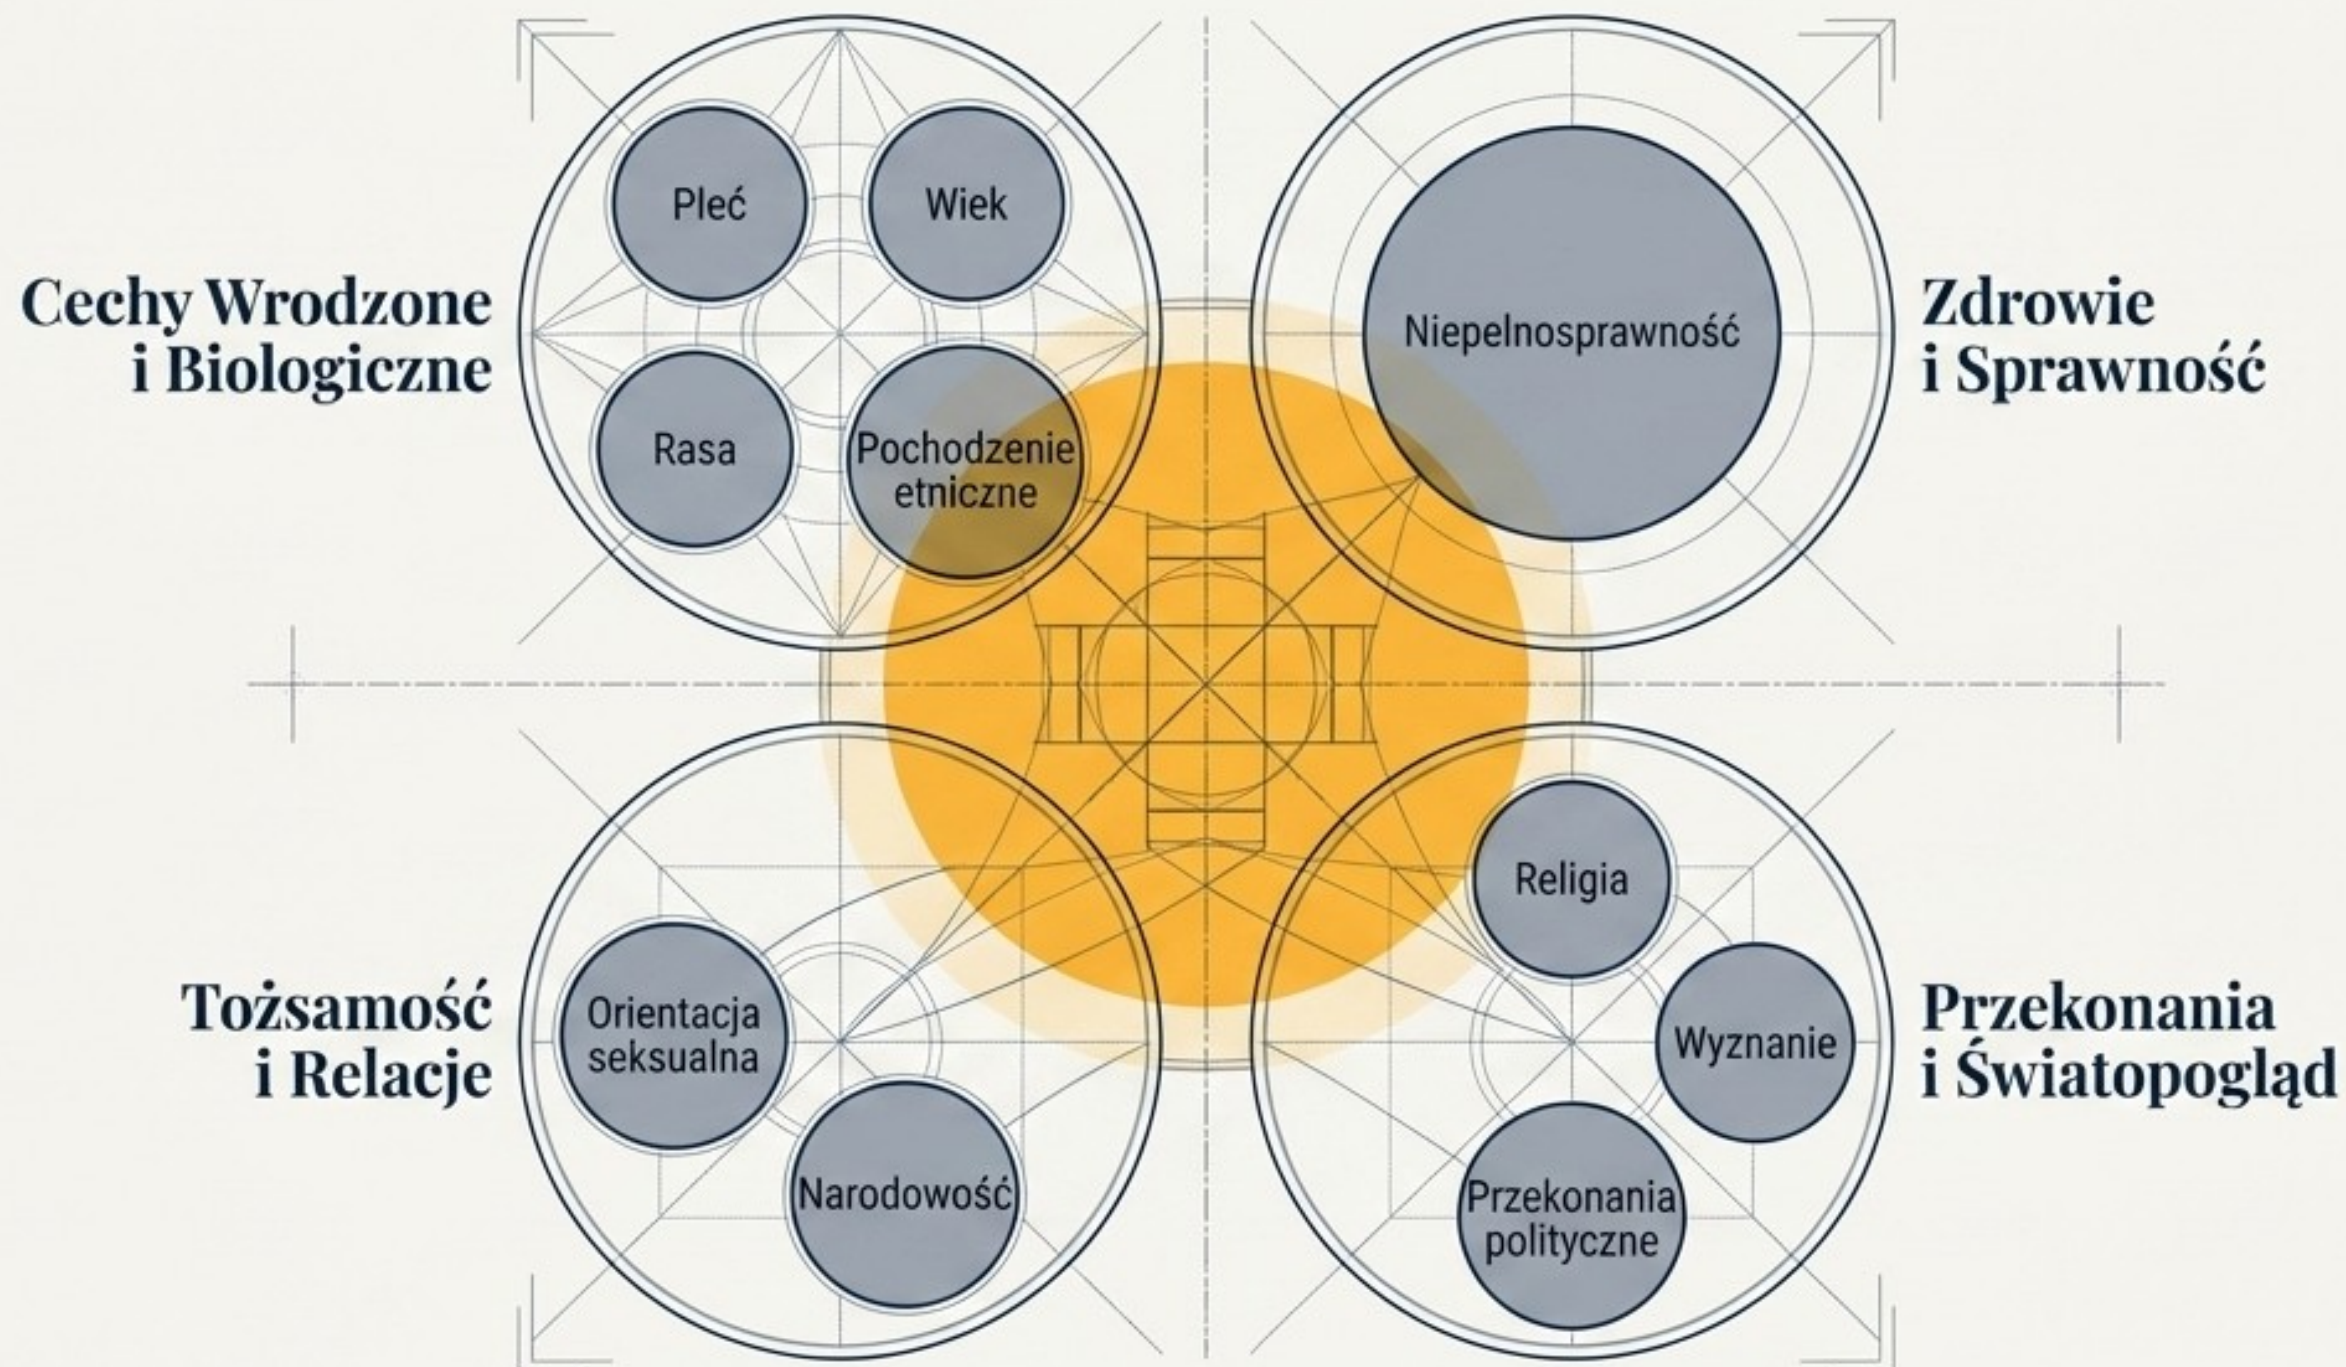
Cechy Wrodzone i Biologiczne

Płeć

Wiek

Rasa

Pochodzenie etniczne

Zdrowie i Sprawność

Niepelnosprawność

Tożsamość i Relacje

Orientacja seksualna

Narodowość

Przekonania i Światopogląd

Religia

Wyznanie

Przekonania polityczne